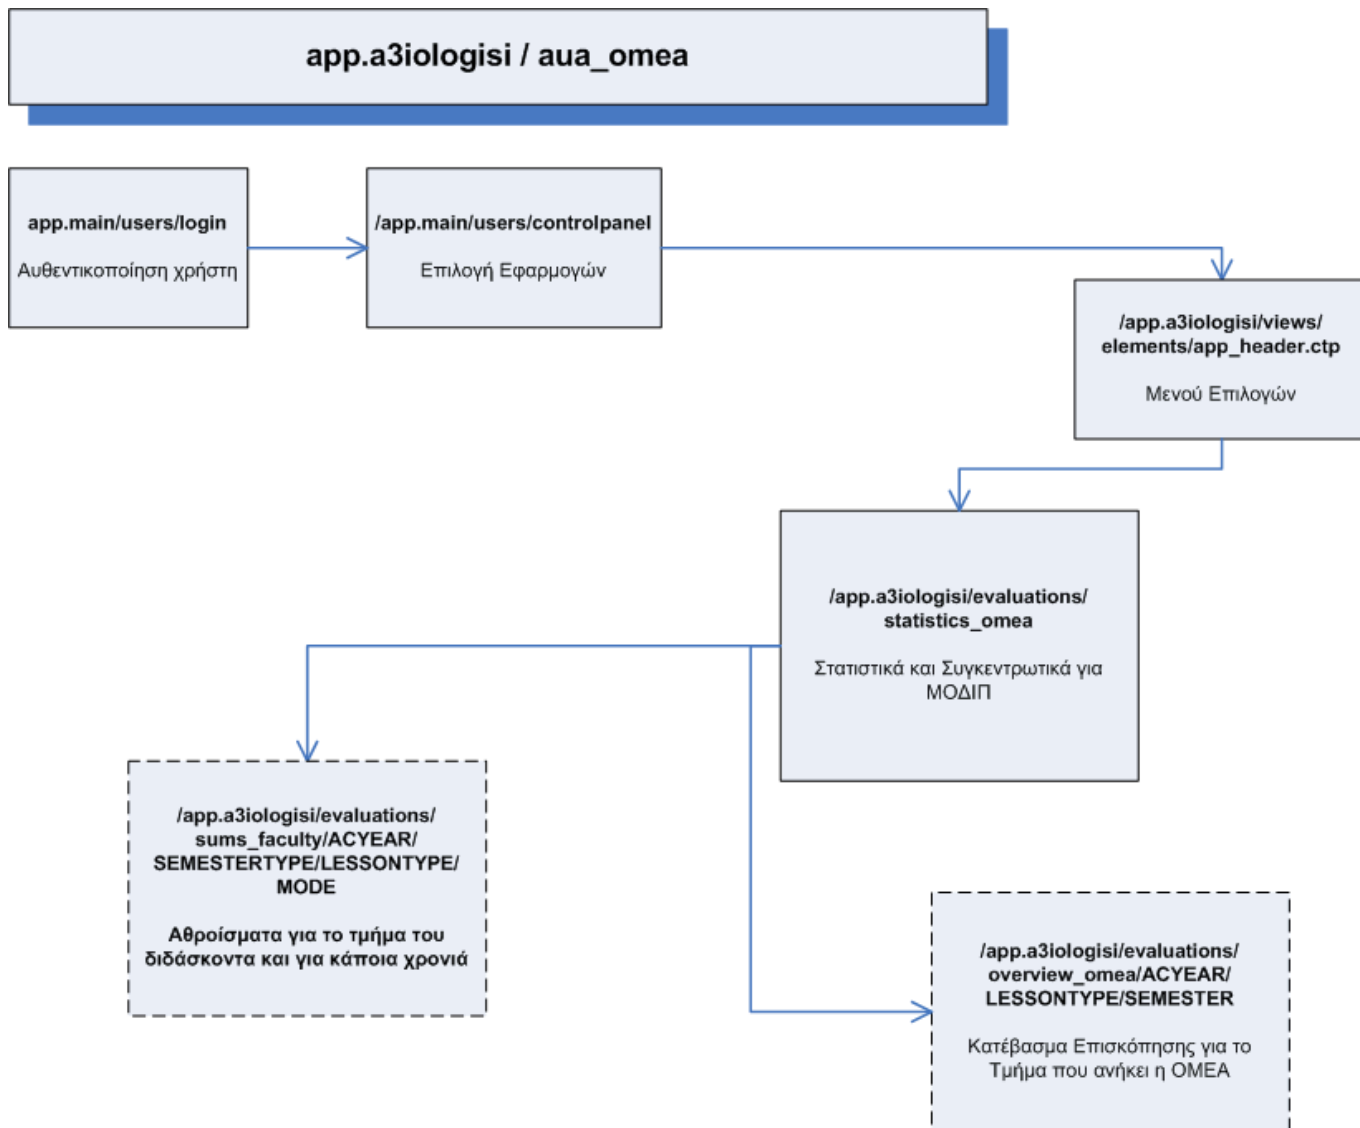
app.a3iologisi / aua_omea

app.main/users/login

Αυθεντικοποίηση χρήστη

/app.main/users/controlpanel

Επιλογή Εφαρμογών

/app.a3iologisi/views/elements/app_header.ctp

Μενού Επιλογών

/app.a3iologisi/evaluations/statistics_omea

Στατιστικά και Συγκεντρωτικά για ΜΟΔΙΠ

/app.a3iologisi/evaluations/sums_faculty/ACYEAR/SEMESTERTYPE/LESSONTYPE/MODE

Αθροίσματα για το τμήμα του διδάσκοντα και για κάποια χρονιά

/app.a3iologisi/evaluations/overview_omea/ACYEAR/LESSONTYPE/SEMESTER

Κατέβασμα Επισκόπησης για το Τμήμα που ανήκει η ΟΜΕΑ